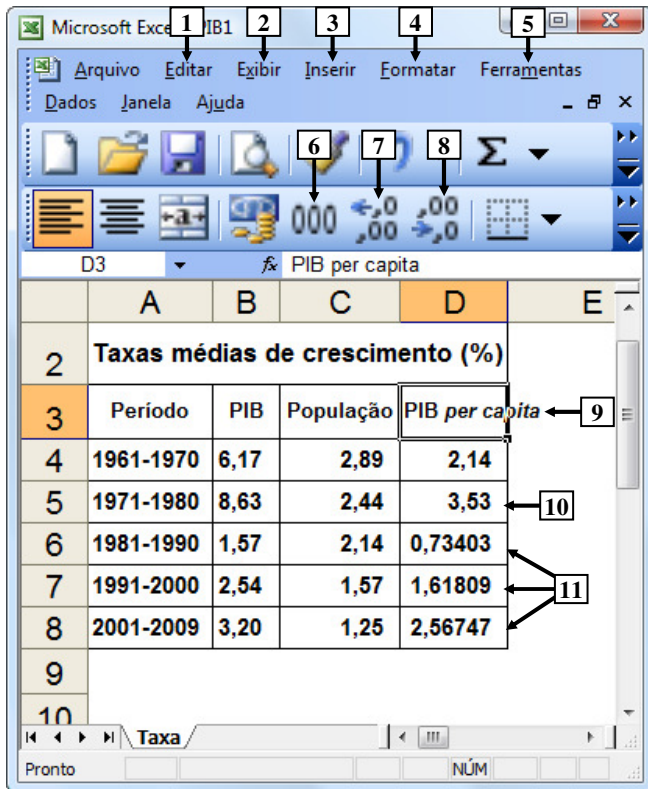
Microsoft Exce 1 IB1 2 3 4 5

Arquivo Editar Exibir Inserir Formatar Ferramentas
Dados Janela Ajuda

6 7 8

000 $^{←,0}_{,00}$ $^{,00}_{→,0}$

D3 fx PIB per capita

| | A | B | C | D | E |
|---|---|---|---|---|---|
| 2 | Taxas médias de crescimento (%) | | | | |
| 3 | Período | PIB | População | PIB *per capita* | |
| 4 | 1961-1970 | 6,17 | 2,89 | 2,14 | |
| 5 | 1971-1980 | 8,63 | 2,44 | 3,53 | |
| 6 | 1981-1990 | 1,57 | 2,14 | 0,73403 | |
| 7 | 1991-2000 | 2,54 | 1,57 | 1,61809 | |
| 8 | 2001-2009 | 3,20 | 1,25 | 2,56747 | |
| 9 | | | | | |
| 10 | | | | | |

9
10
11

Taxa

Pronto NÚM